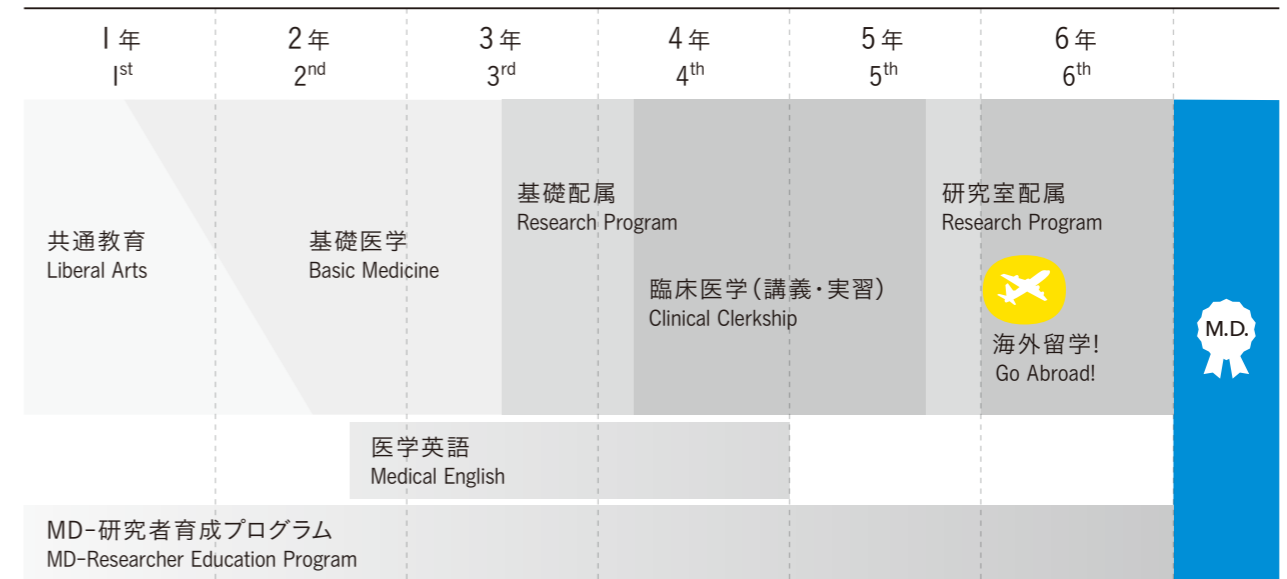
| 1年 1st | 2年 2nd | 3年 3rd | 4年 4th | 5年 5th | 6年 6th |
|---|---|---|---|---|---|

共通教育
Liberal Arts

基礎医学
Basic Medicine

基礎配属
Research Program

臨床医学(講義・実習)
Clinical Clerkship

研究室配属
Research Program

海外留学!
Go Abroad!

M.D.

医学英語
Medical English

MD-研究者育成プログラム
MD-Researcher Education Program